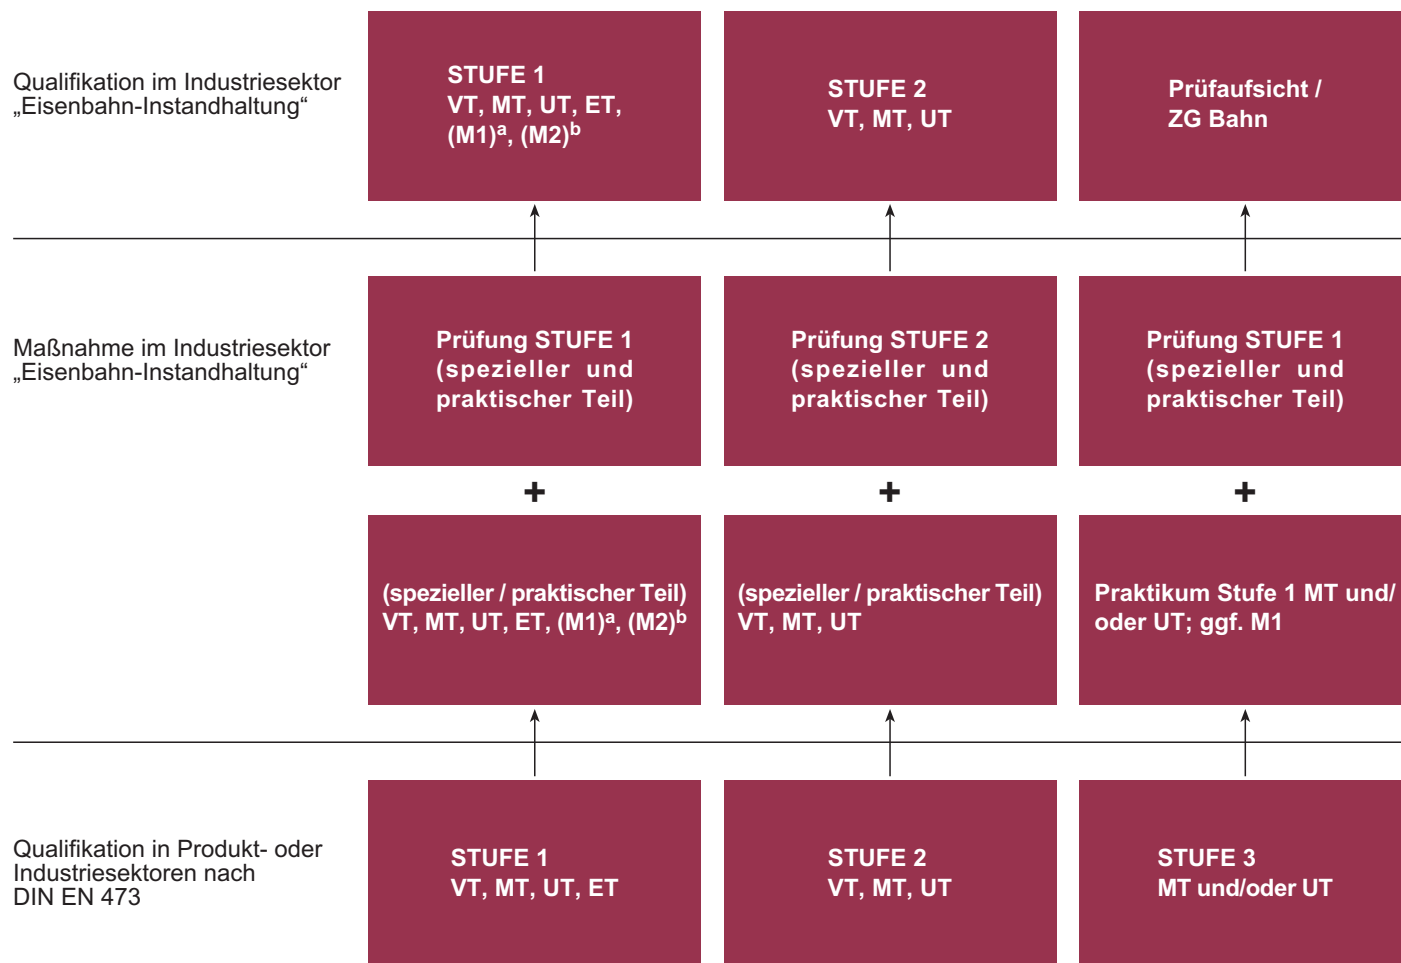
Qualifikation im Industriesektor „Eisenbahn-Instandhaltung“

STUFE 1
VT, MT, UT, ET, (M1)$^a$, (M2)$^b$

STUFE 2
VT, MT, UT

Prüfaufsicht / ZG Bahn

Maßnahme im Industriesektor „Eisenbahn-Instandhaltung“

Prüfung STUFE 1 (spezieller und praktischer Teil)

Prüfung STUFE 2 (spezieller und praktischer Teil)

Prüfung STUFE 1 (spezieller und praktischer Teil)

+

+

+

(spezieller / praktischer Teil) VT, MT, UT, ET, (M1)$^a$, (M2)$^b$

(spezieller / praktischer Teil) VT, MT, UT

Praktikum Stufe 1 MT und/ oder UT; ggf. M1

Qualifikation in Produkt- oder Industriesektoren nach DIN EN 473

STUFE 1
VT, MT, UT, ET

STUFE 2
VT, MT, UT

STUFE 3
MT und/oder UT